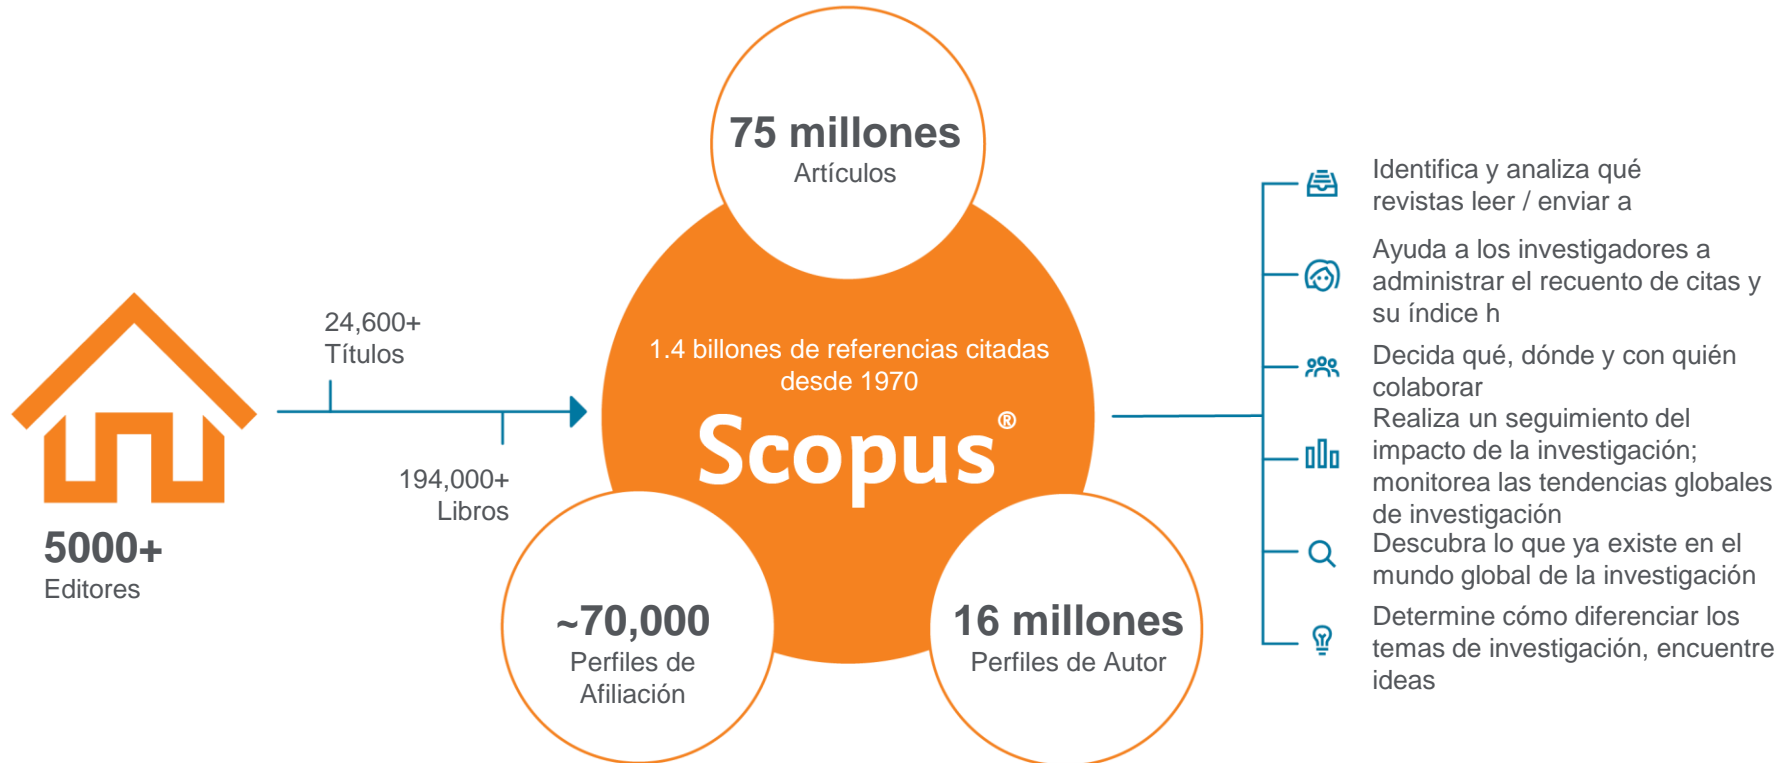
5000+
Editores

24,600+
Títulos

194,000+
Libros

75 millones
Artículos

1.4 billones de referencias citadas desde 1970

Scopus®

~70,000
Perfiles de Afiliación

16 millones
Perfiles de Autor

Identifica y analiza qué revistas leer / enviar a

Ayuda a los investigadores a administrar el recuento de citas y su índice h

Decida qué, dónde y con quién colaborar

Realiza un seguimiento del impacto de la investigación; monitorea las tendencias globales de investigación

Descubra lo que ya existe en el mundo global de la investigación

Determine cómo diferenciar los temas de investigación, encuentre ideas